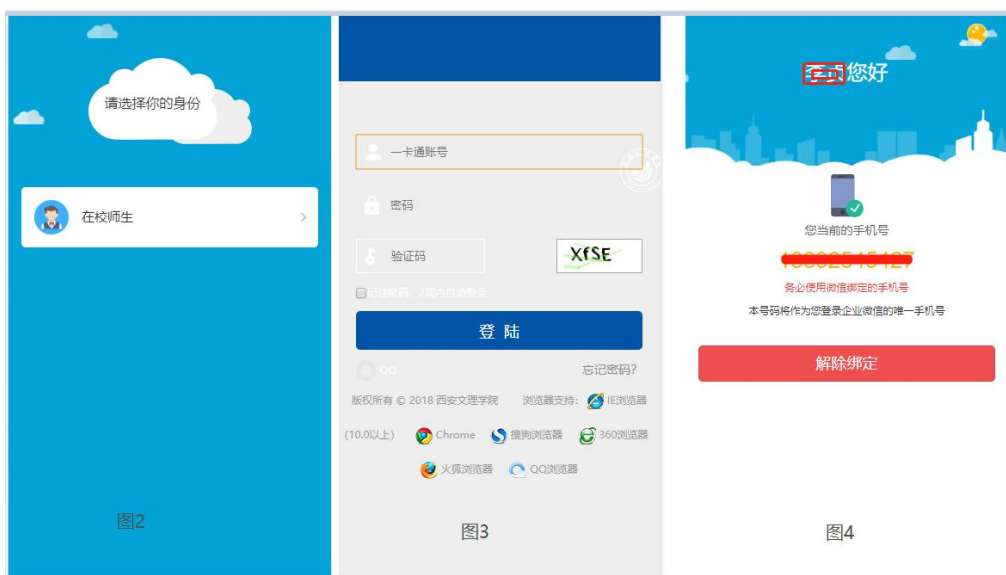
请选择你的身份

在校师生

图2

一卡通账号

密码

验证码

XfSE

记住密码，30天内自动登录

登 陆

QQ

忘记密码?

版权所有 © 2018 西安文理学院 浏览器支持: IE浏览器

(10.0以上) Chrome 搜狗浏览器 360浏览器

火狐浏览器 QQ浏览器

图3

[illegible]您好

您当前的手机号

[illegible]

务必使用微信绑定的手机号

本号码将作为您登录企业微信的唯一手机号

解除绑定

图4